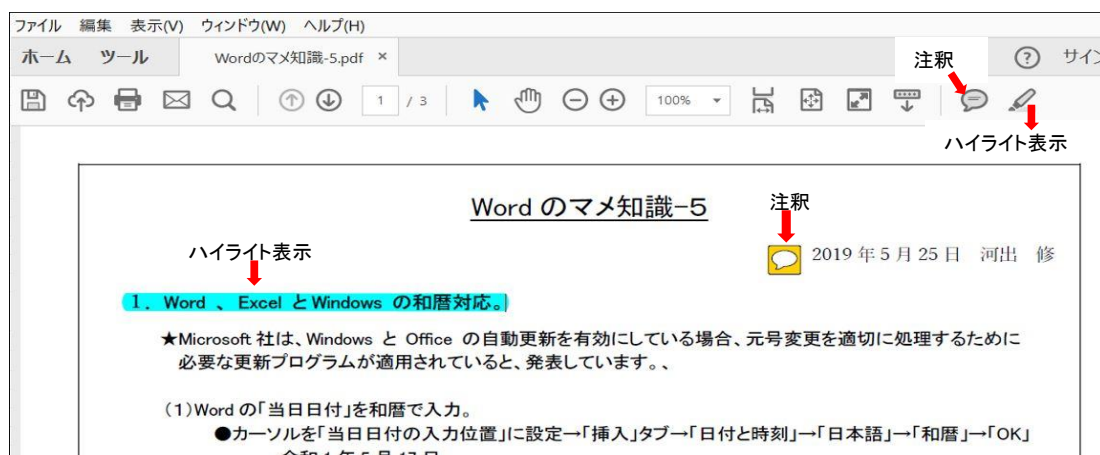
ファイル 編集 表示(V) ウィンドウ(W) ヘルプ(H)

ホーム ツール Wordのマメ知識-5.pdf ×

注釈

? サイン

1 / 3 100%

ハイライト表示

Word のマメ知識-5

注釈

ハイライト表示

2019 年 5 月 25 日 河出 修

1．Word 、 Excel と Windows の和暦対応。

★Microsoft 社は、Windows と Office の自動更新を有効にしている場合、元号変更を適切に処理するために必要な更新プログラムが適用されていると、発表しています。、

(1)Word の「当日日付」を和暦で入力。

●カーソルを「当日日付の入力位置」に設定→「挿入」タブ→「日付と時刻」→「日本語」→「和暦」→「OK」

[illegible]